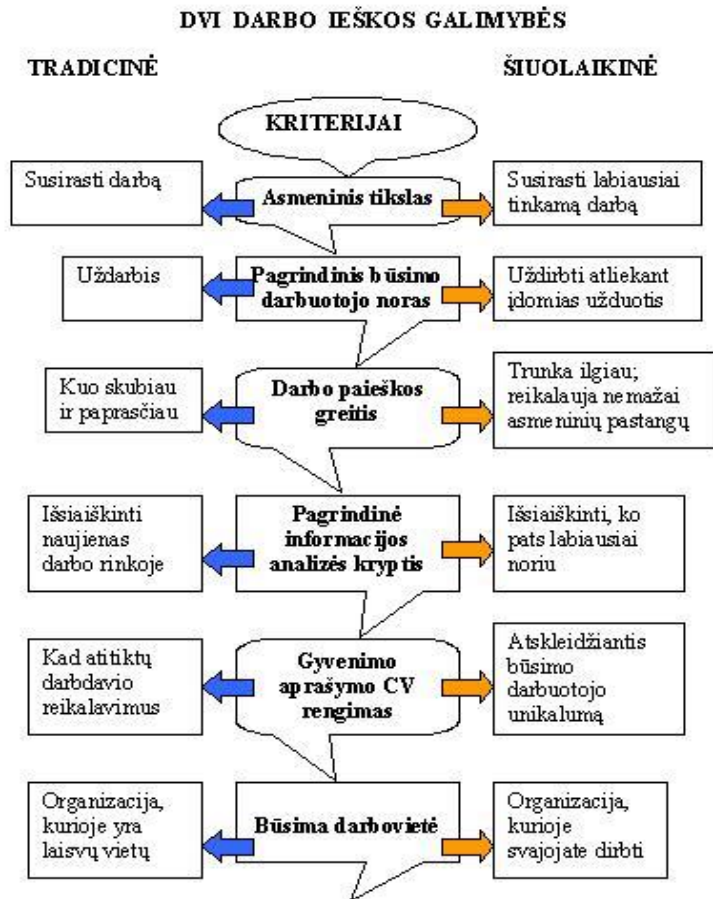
DVI DARBO IEŠKOS GALIMYBĖS

TRADICINĖ

ŠIUOLAIKINĖ

KRITERIJAI

Susirasti darbą

Asmeninis tikslas

Susirasti labiausiai tinkamą darbą

Uždarbis

Pagrindinis būsimo darbuotojo noras

Uždirbti atliekant įdomias užduotis

Kuo skubiau ir paprasčiau

Darbo paieškos greitis

Trunka ilgiau; reikalauja nemažai asmeninių pastangų

Išsiaiškinti naujienas darbo rinkoje

Pagrindinė informacijos analizės kryptis

Išsiaiškinti, ko pats labiausiai noriu

Kad atitiktų darbdavio reikalavimus

Gyvenimo aprašymo CV rengimas

Atskleidžiantis būsimo darbuotojo unikalumą

Organizacija, kurioje yra laisvų vietų

Būsima darbovietė

Organizacija, kurioje svajojate dirbti